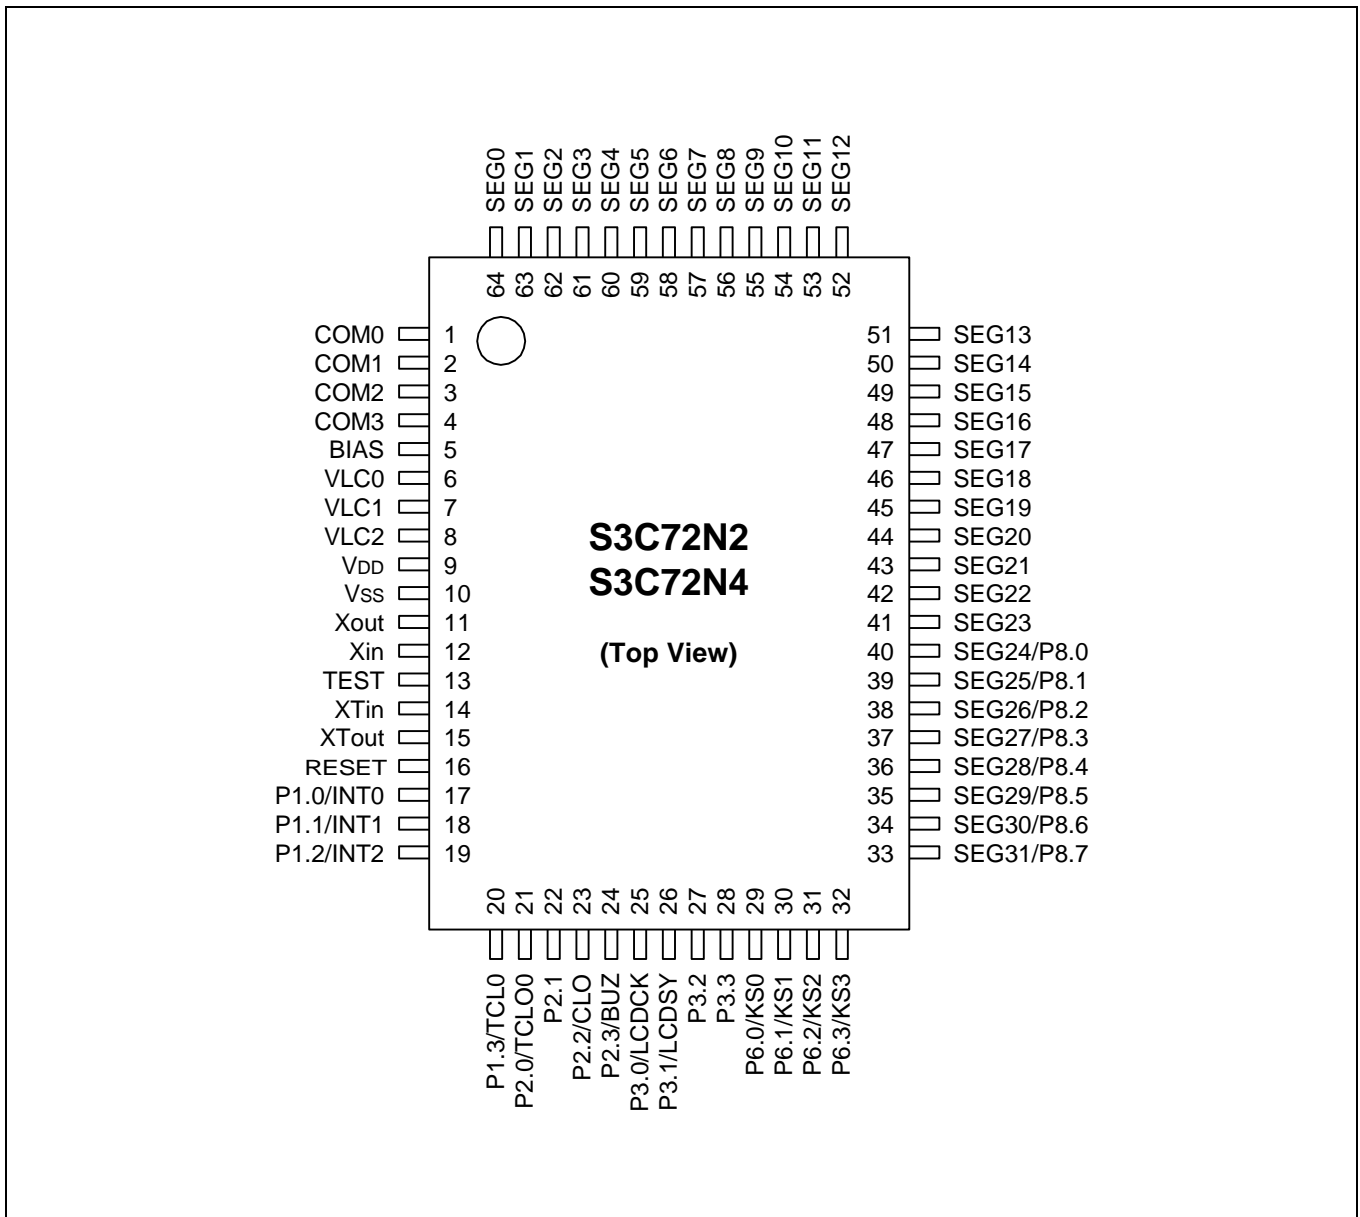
SEG0 SEG1 SEG2 SEG3 SEG4 SEG5 SEG6 SEG7 SEG8 SEG9 SEG10 SEG11 SEG12

64 63 62 61 60 59 58 57 56 55 54 53 52

COM0 1
COM1 2
COM2 3
COM3 4
BIAS 5
VLC0 6
VLC1 7
VLC2 8
$V_{DD}$ 9
$V_{SS}$ 10
Xout 11
Xin 12
TEST 13
XTin 14
XTout 15
RESET 16
P1.0/INT0 17
P1.1/INT1 18
P1.2/INT2 19

S3C72N2
S3C72N4

(Top View)

51 SEG13
50 SEG14
49 SEG15
48 SEG16
47 SEG17
46 SEG18
45 SEG19
44 SEG20
43 SEG21
42 SEG22
41 SEG23
40 SEG24/P8.0
39 SEG25/P8.1
38 SEG26/P8.2
37 SEG27/P8.3
36 SEG28/P8.4
35 SEG29/P8.5
34 SEG30/P8.6
33 SEG31/P8.7

20 21 22 23 24 25 26 27 28 29 30 31 32

P1.3/TCL0 P2.0/TCLO0 P2.1 P2.2/CLO P2.3/BUZ P3.0/LCDCK P3.1/LCDSY P3.2 P3.3 P6.0/KS0 P6.1/KS1 P6.2/KS2 P6.3/KS3